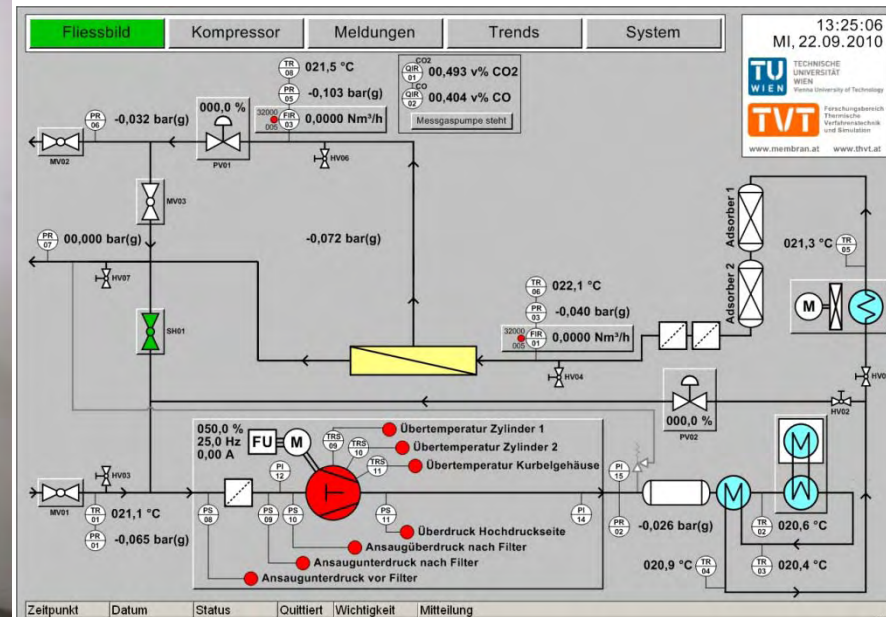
Fliessbild | Kompressor | Meldungen | Trends | System

13:25:06
MI, 22.09.2010

TU WIEN TECHNISCHE UNIVERSITÄT WIEN Vienna University of Technology

TVT Forschungsbereich Thermische Verfahrenstechnik und Simulation

www.membran.at www.thvt.at

TR 08 021,5 °C
PR 05 -0,103 bar(g)
32000 005 FIR 03 0,0000 Nm³/h

CO2 QIR 01 00,493 v% CO2
CO QIR 02 00,404 v% CO
Messgaspumpe steht

PR 06 -0,032 bar(g)
MV02
000,0 %
PV01
HV06
MV03
PR 07 00,000 bar(g)
-0,072 bar(g)
HV07
SH01

Adsorber 1
Adsorber 2
021,3 °C TR 05
M

TR 03 022,1 °C
PR 03 -0,040 bar(g)
32000 005 FIR 01 0,0000 Nm³/h
HV04

000,0 %
PV02
HV02
HV0

050,0 %
25,0 Hz
0,00 A
FU M
TRS 09
TRS 10
TRS 11
Übertemperatur Zylinder 1
Übertemperatur Zylinder 2
Übertemperatur Kurbelgehäuse
PI 12
PS 08
PS 09
PS 10
PS 11
PI 14
PI 15
Überdruck Hochdruckseite
Ansaugüberdruck nach Filter
Ansaugunterdruck nach Filter
Ansaugunterdruck vor Filter

MV01
HV03
TR 01 021,1 °C
PR 01 -0,065 bar(g)

PR 02 -0,026 bar(g)
M
W
W
TR 02 020,6 °C
020,9 °C TR 04
TR 03 020,4 °C

Zeitpunkt | Datum | Status | Quittiert | Wichtigkeit | Mitteilung